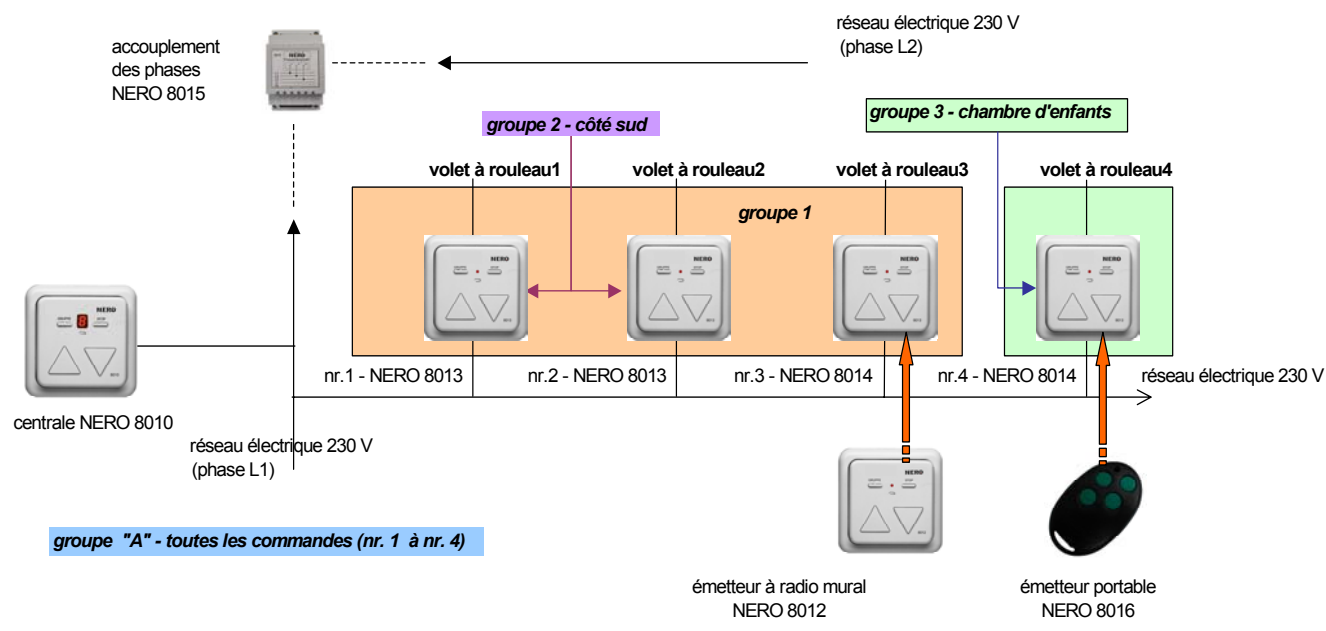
accouplement des phases NERO 8015

réseau électrique 230 V (phase L2)

groupe 2 - côté sud

groupe 3 - chambre d'enfants

volet à rouleau1

volet à rouleau2

volet à rouleau3

volet à rouleau4

groupe 1

NERO

8

centrale NERO 8010

nr.1 - NERO 8013

nr.2 - NERO 8013

nr.3 - NERO 8014

nr.4 - NERO 8014

réseau électrique 230 V

réseau électrique 230 V (phase L1)

groupe "A" - toutes les commandes (nr. 1 à nr. 4)

NERO

émetteur à radio mural NERO 8012

émetteur portable NERO 8016